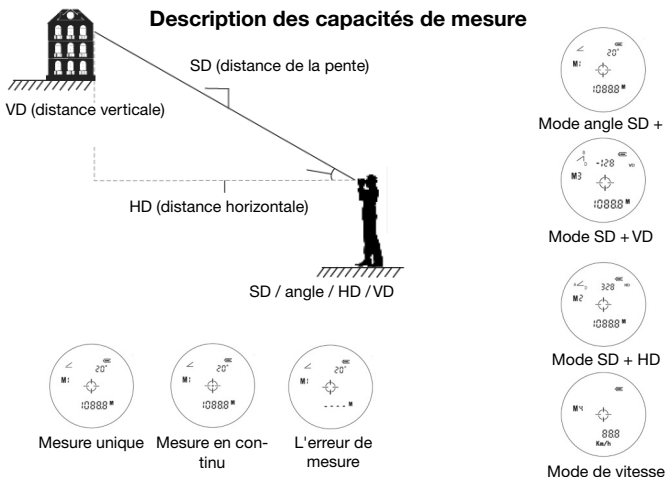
Description des capacités de mesure

SD (distance de la pente)

VD (distance verticale)

HD (distance horizontale)

SD / angle / HD / VD

20°
M1
10888 M

Mode angle SD +

-128 VD
M3
10888 M

Mode SD + VD

328 HD
M2
10888 M

Mode SD + HD

M4
888
Km/h

Mode de vitesse

20°
M1
10888 M

Mesure unique

20°
M1
10888 M

Mesure en continu

20°
M1
- - - - M

L'erreur de mesure